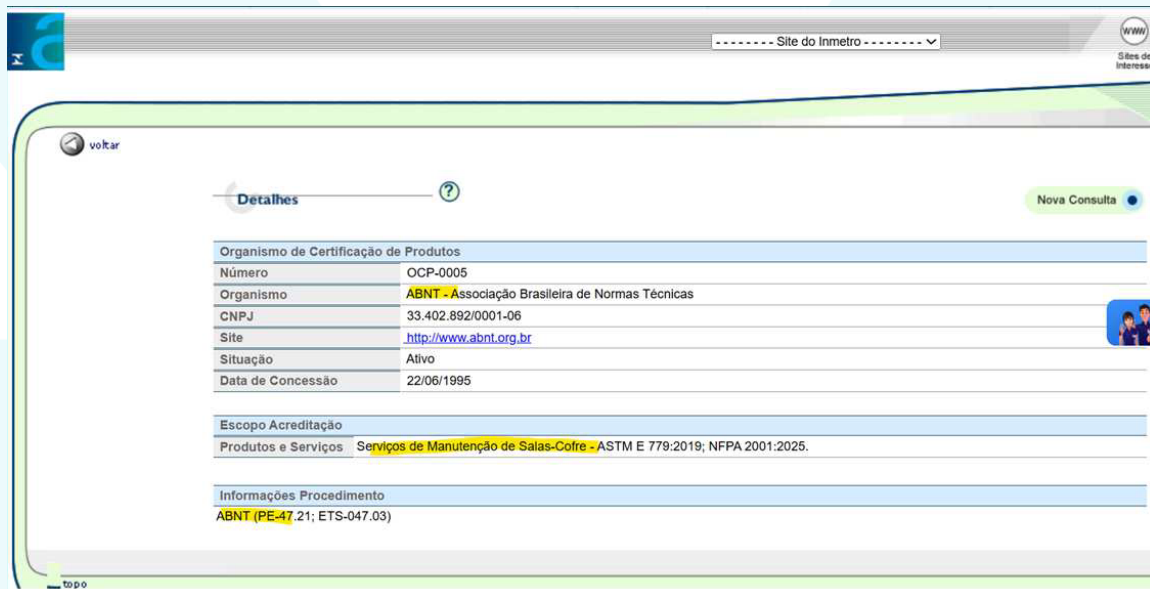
-------- Site do Inmetro --------

www
Sites de Interess

voltar

Detalhes

Nova Consulta

| Organismo de Certificação de Produtos | |
|---|---|
| Número | OCP-0005 |
| Organismo | ABNT - Associação Brasileira de Normas Técnicas |
| CNPJ | 33.402.892/0001-06 |
| Site | http://www.abnt.org.br |
| Situação | Ativo |
| Data de Concessão | 22/06/1995 |

| Escopo Acreditação | |
|---|---|
| Produtos e Serviços | Serviços de Manutenção de Salas-Cofre - ASTM E 779:2019; NFPA 2001:2025. |

Informações Procedimento

ABNT (PE-47.21; ETS-047.03)

topo